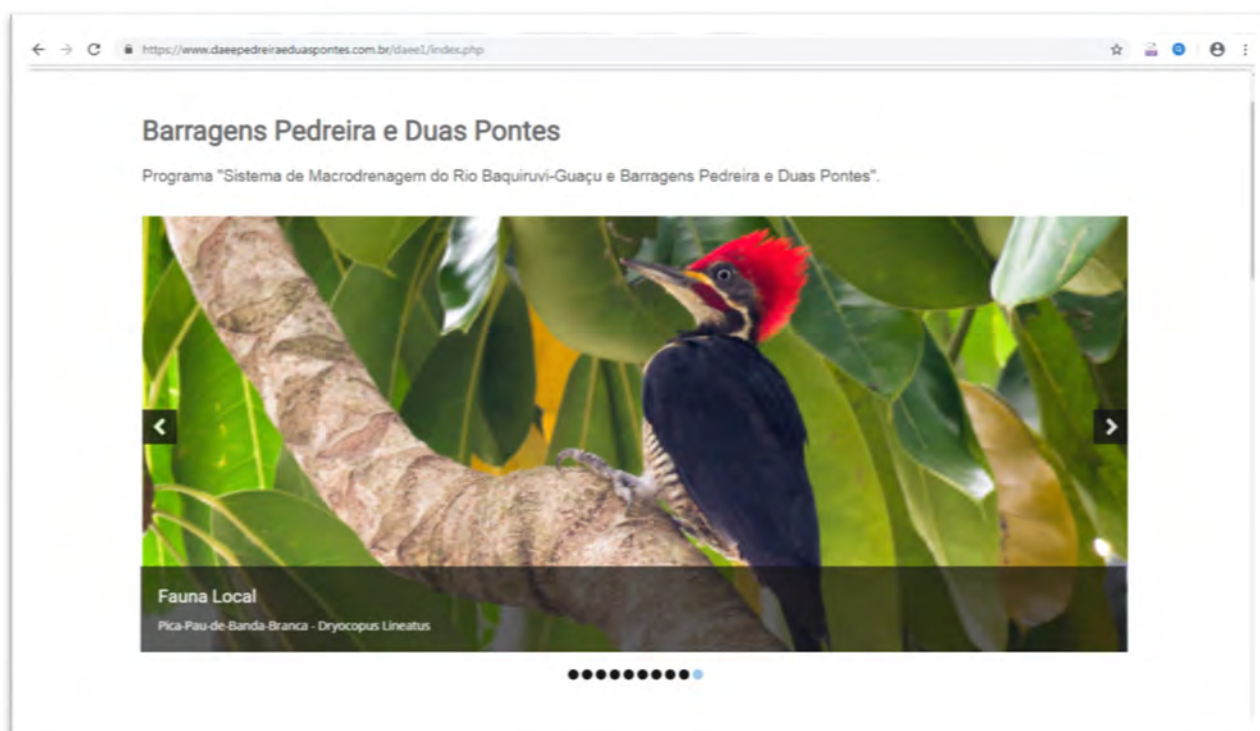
https://www.daeepedreiraeduaspontes.com.br/daee1/index.php

Barragens Pedreira e Duas Pontes

Programa "Sistema de Macrodrenagem do Rio Baquiruvi-Guaçu e Barragens Pedreira e Duas Pontes".

Fauna Local

Pica-Pau-de-Banda-Branca - Dryocopus Lineatus